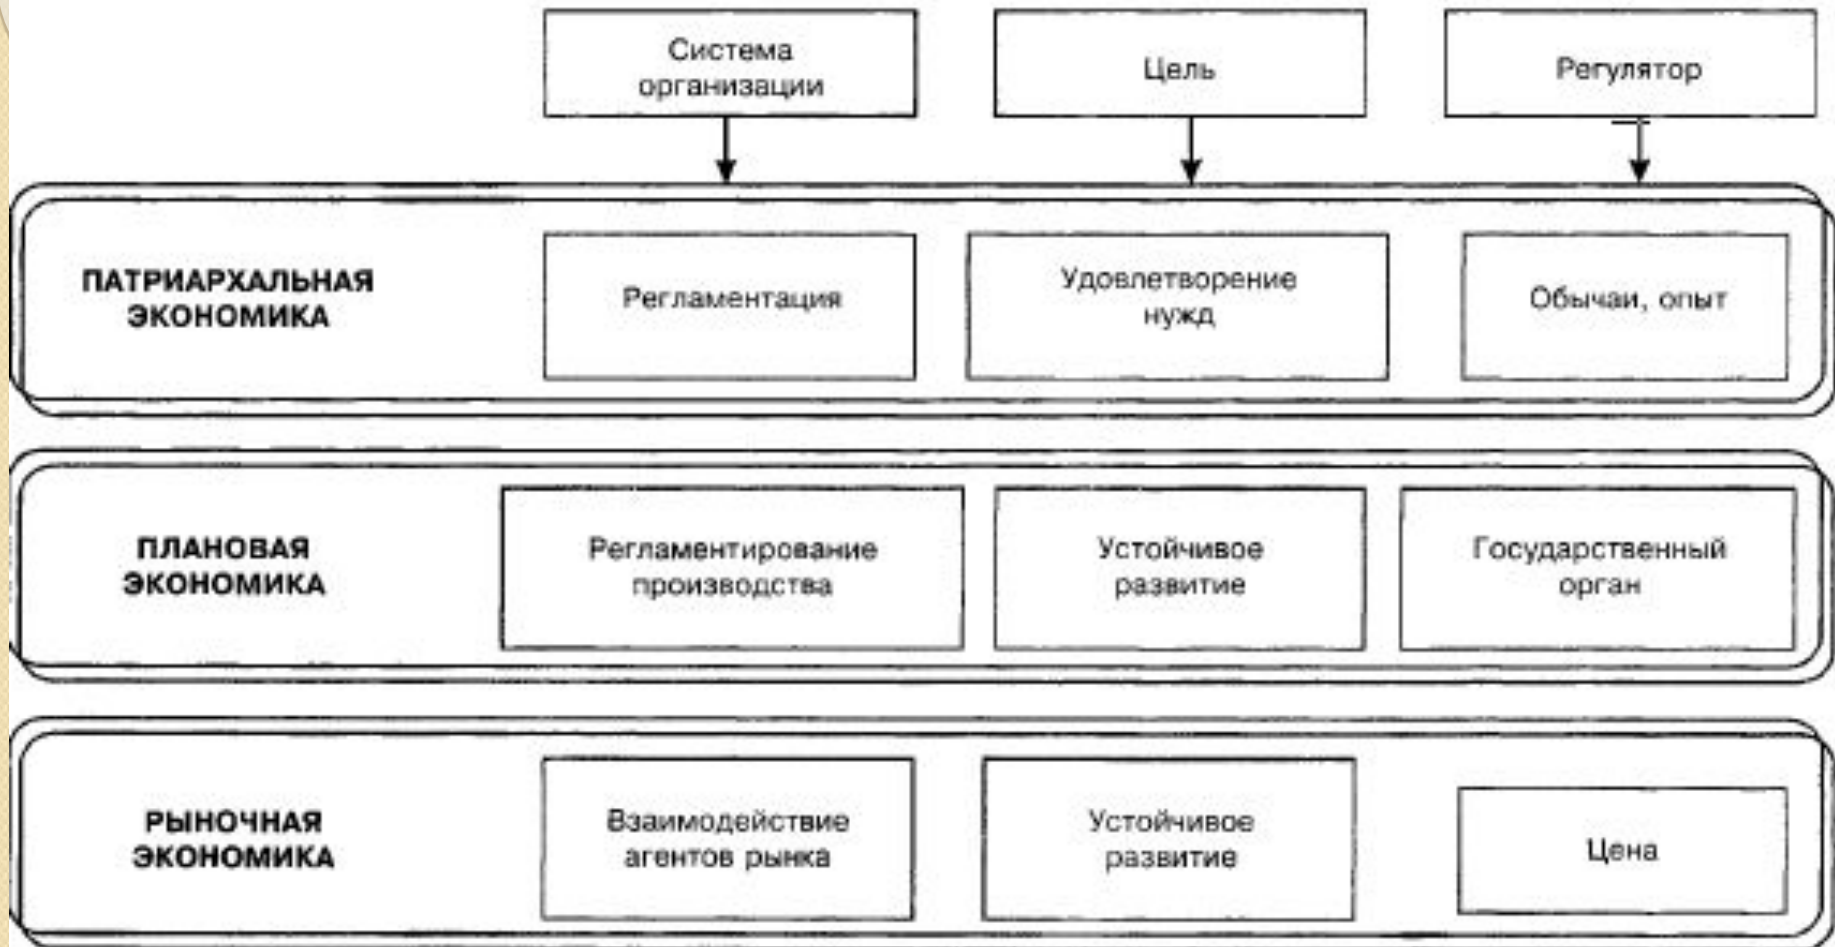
Система организации

Цель

Регулятор

ПАТРИАРХАЛЬНАЯ ЭКОНОМИКА

Регламентация

Удовлетворение нужд

Обычаи, опыт

ПЛАНОВАЯ ЭКОНОМИКА

Регламентирование производства

Устойчивое развитие

Государственный орган

РЫНОЧНАЯ ЭКОНОМИКА

Взаимодействие агентов рынка

Устойчивое развитие

Цена